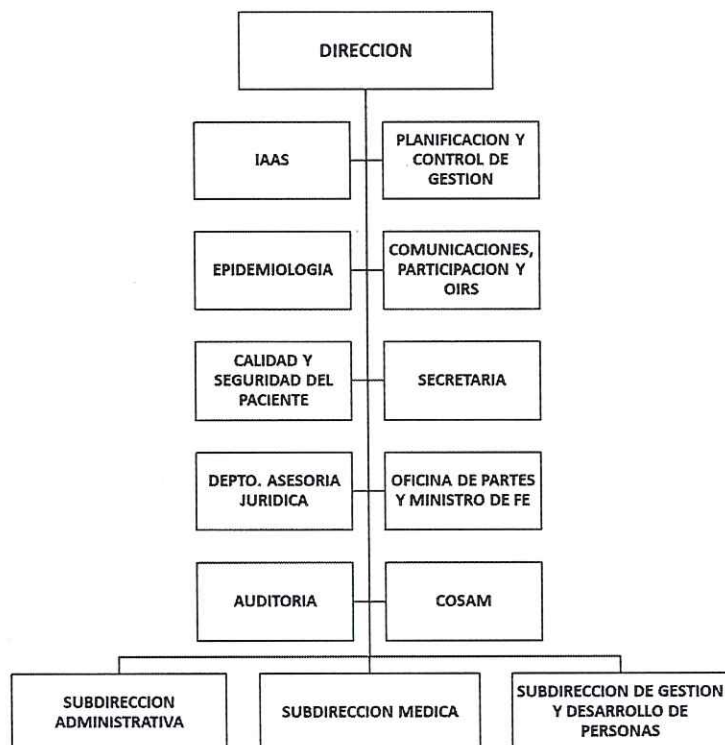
DIRECCION

IAAS

PLANIFICACION Y CONTROL DE GESTION

EPIDEMIOLOGIA

COMUNICACIONES, PARTICIPACION Y OIRS

CALIDAD Y SEGURIDAD DEL PACIENTE

SECRETARIA

DEPTO. ASESORIA JURIDICA

OFICINA DE PARTES Y MINISTRO DE FE

AUDITORIA

COSAM

SUBDIRECCION ADMINISTRATIVA

SUBDIRECCION MEDICA

SUBDIRECCION DE GESTION Y DESARROLLO DE PERSONAS